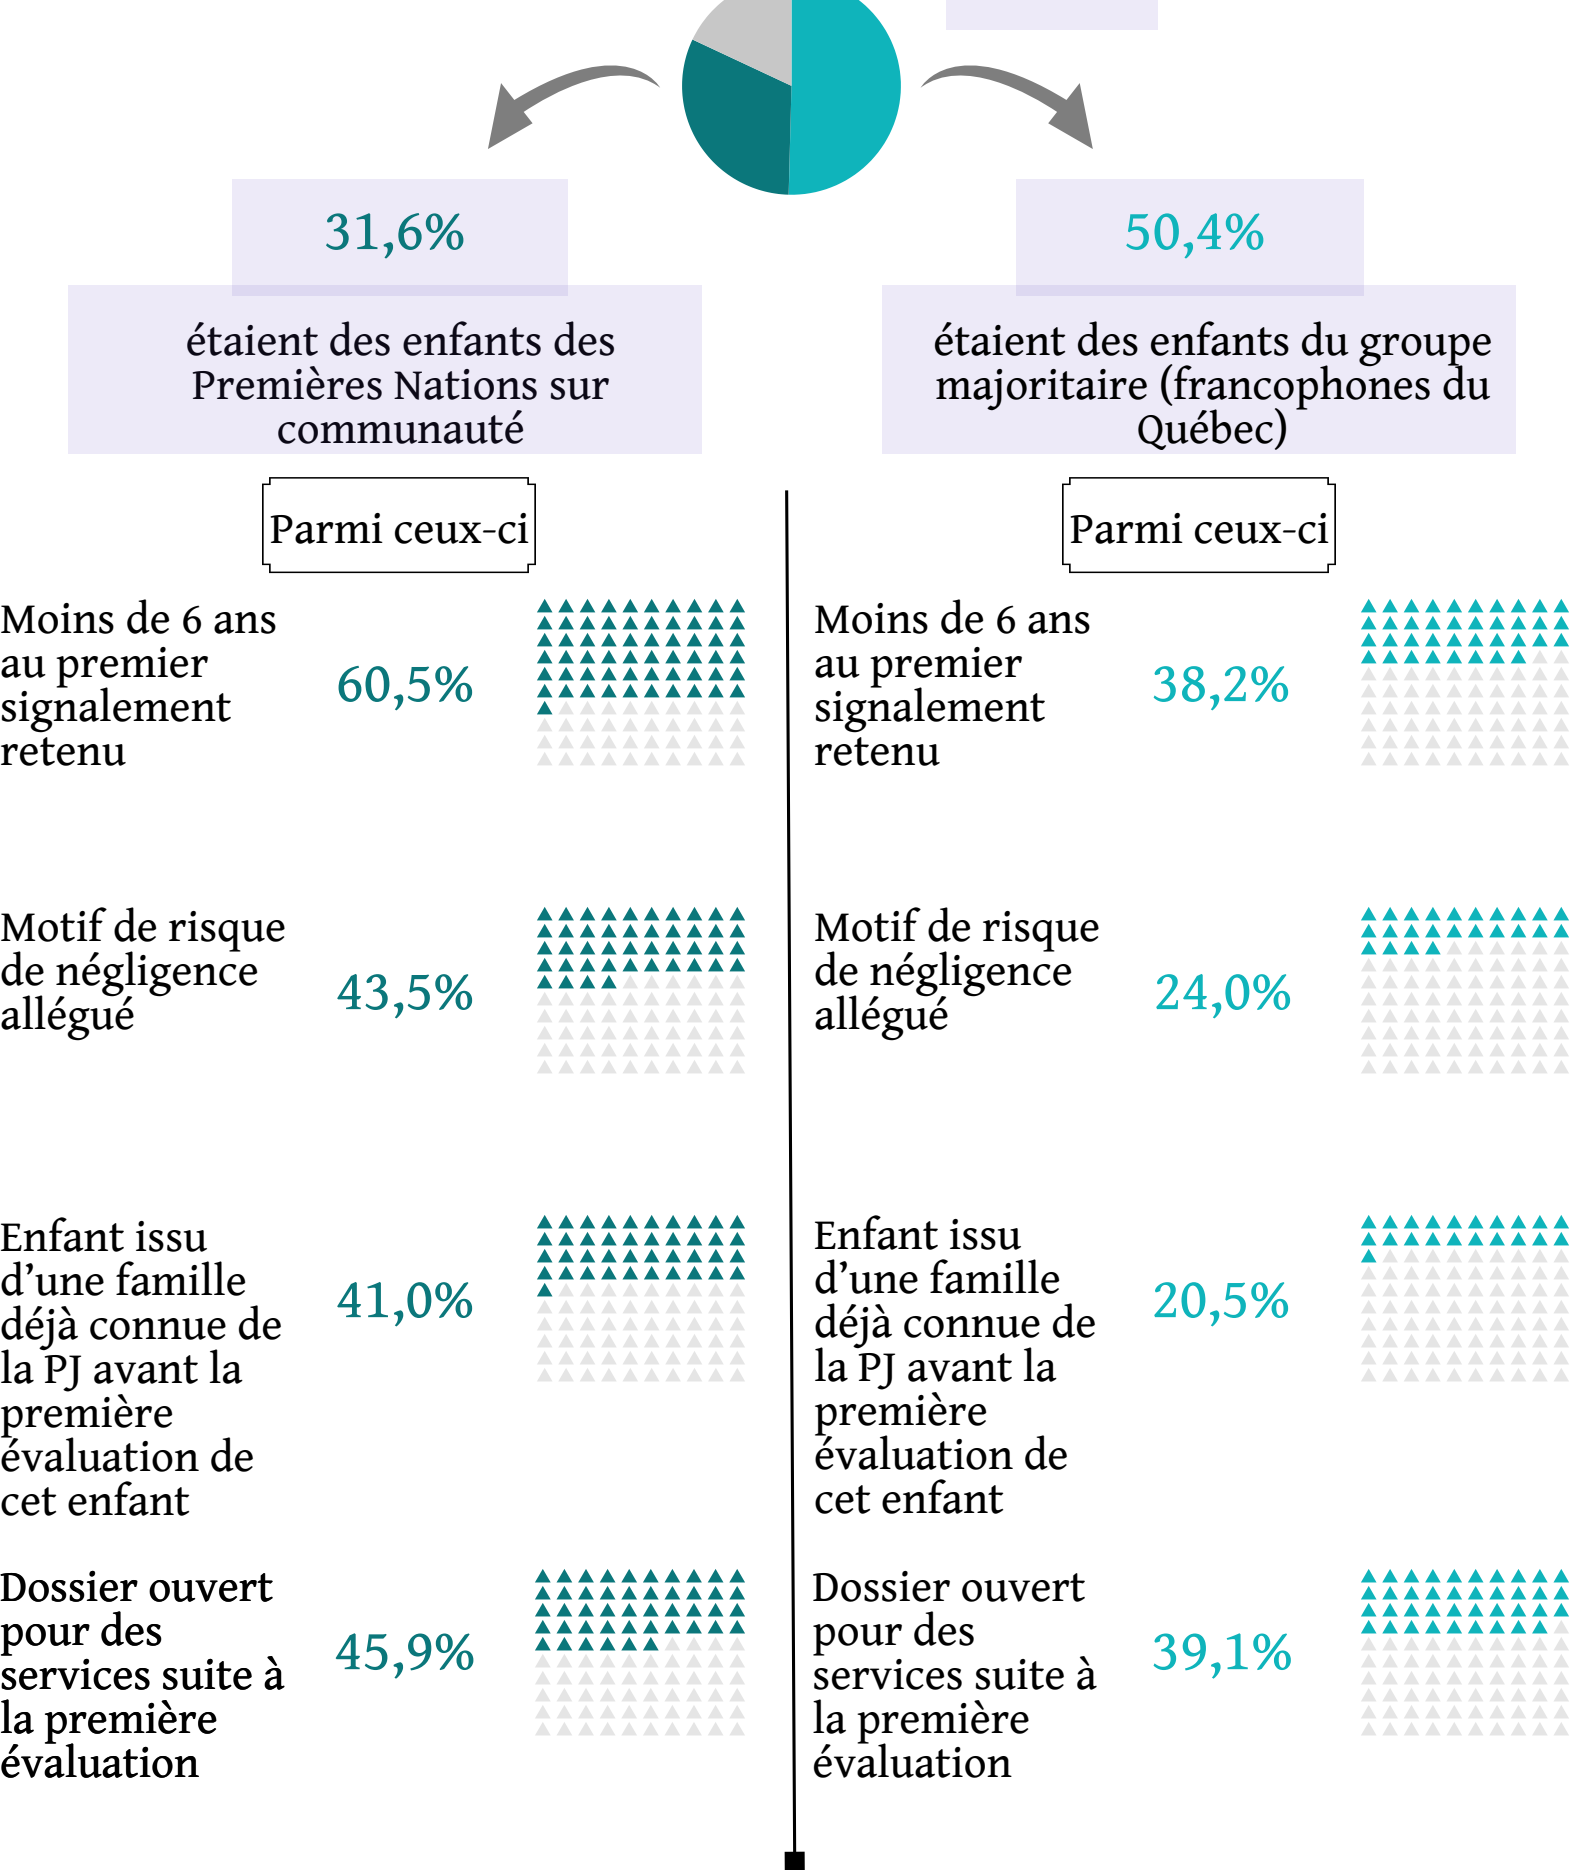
31,6%

étaient des enfants des Premières Nations sur communauté

Parmi ceux-ci

Moins de 6 ans au premier signalement retenu

60,5%

Motif de risque de négligence allégué

43,5%

Enfant issu d'une famille déjà connue de la PJ avant la première évaluation de cet enfant

41,0%

Dossier ouvert pour des services suite à la première évaluation

45,9%

50,4%

étaient des enfants du groupe majoritaire (francophones du Québec)

Parmi ceux-ci

Moins de 6 ans au premier signalement retenu

38,2%

Motif de risque de négligence allégué

24,0%

Enfant issu d'une famille déjà connue de la PJ avant la première évaluation de cet enfant

20,5%

Dossier ouvert pour des services suite à la première évaluation

39,1%